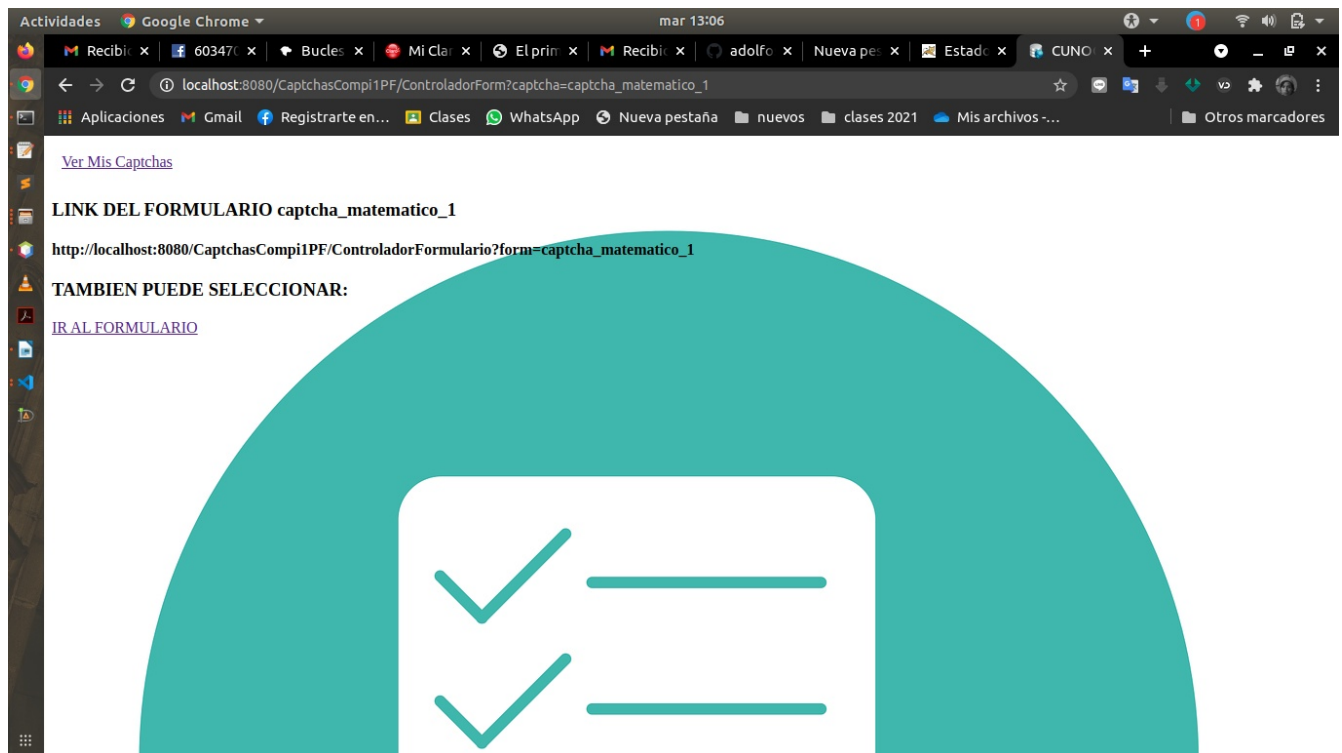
Actividades Google Chrome mar 13:06

Recibi × 60347 × Bucles × Mi Cla × El prim × Recibi × adolfo × Nueva pe × Estado × CUNO ×

localhost:8080/CaptchasCompi1PF/ControladorForm?captcha=captcha_matematico_1

Aplicaciones Gmail Registrarte en... Clases WhatsApp Nueva pestaña nuevos clases 2021 Mis archivos -... Otros marcadores

Ver Mis Captchas

LINK DEL FORMULARIO captcha_matematico_1

http://localhost:8080/CaptchasCompi1PF/ControladorFormulario?form=captcha_matematico_1

TAMBIEN PUEDE SELECCIONAR:

IR AL FORMULARIO